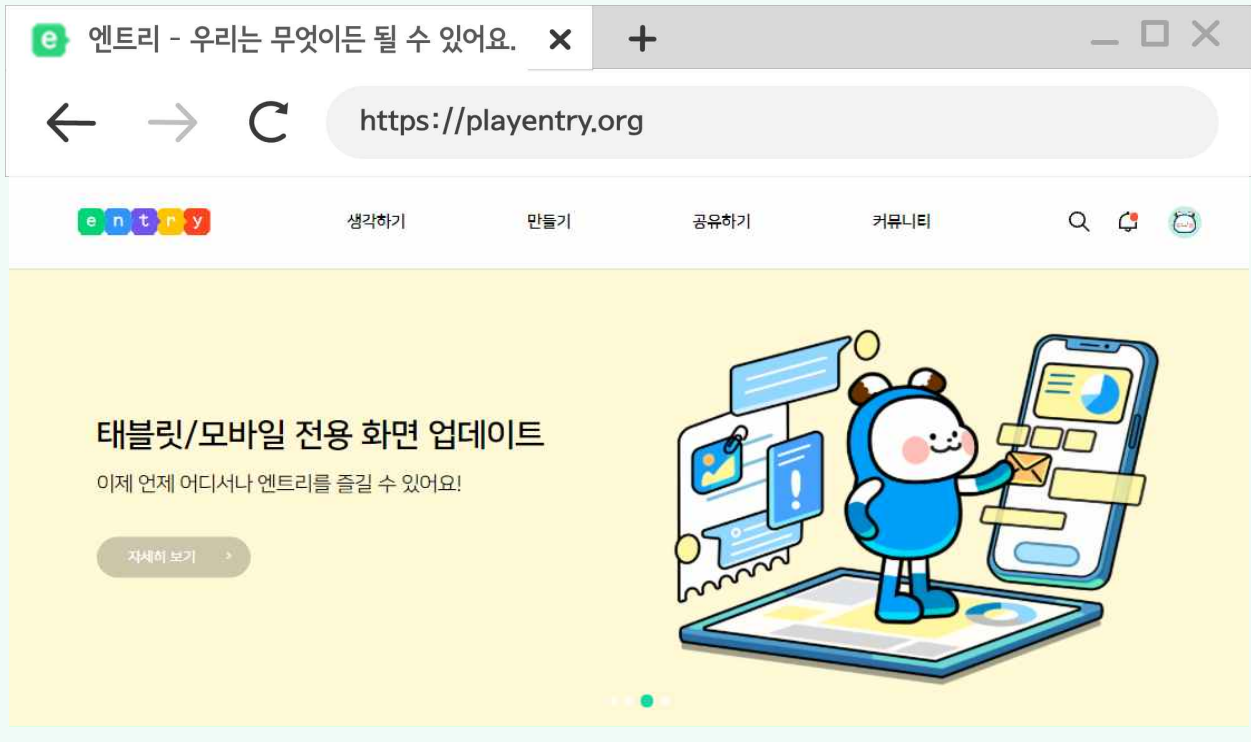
e 엔트리 - 우리는 무엇이든 될 수 있어요. ✕ +

https://playentry.org

entry 생각하기 만들기 공유하기 커뮤니티

태블릿/모바일 전용 화면 업데이트

이제 언제 어디서나 엔트리를 즐길 수 있어요!

자세히 보기 ›